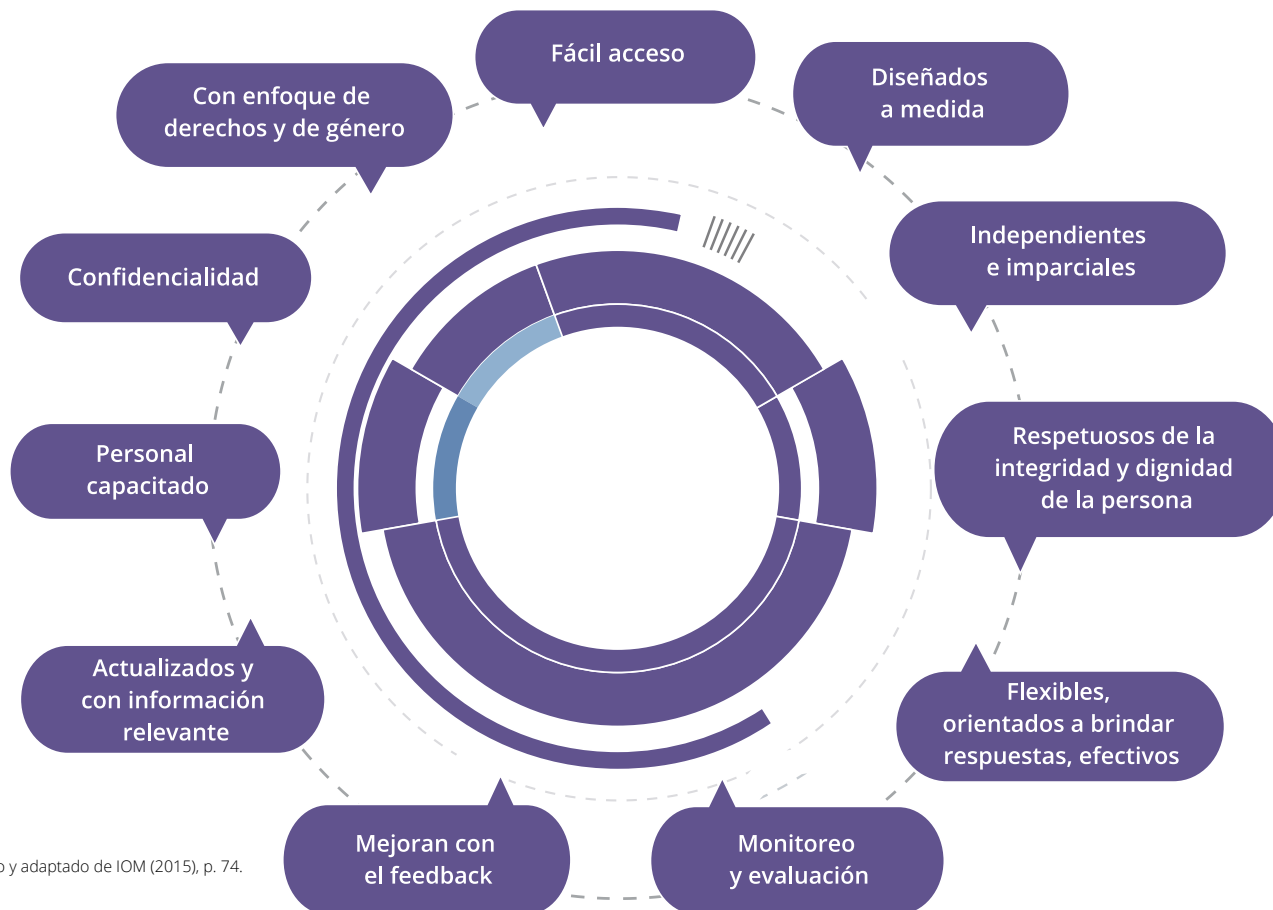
Fácil acceso

Diseñados a medida

Independientes e imparciales

Respetuosos de la integridad y dignidad de la persona

Flexibles, orientados a brindar respuestas, efectivos

Monitoreo y evaluación

Mejoran con el feedback

Actualizados y con información relevante

Personal capacitado

Confidencialidad

Con enfoque de derechos y de género

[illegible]o y adaptado de IOM (2015), p. 74.